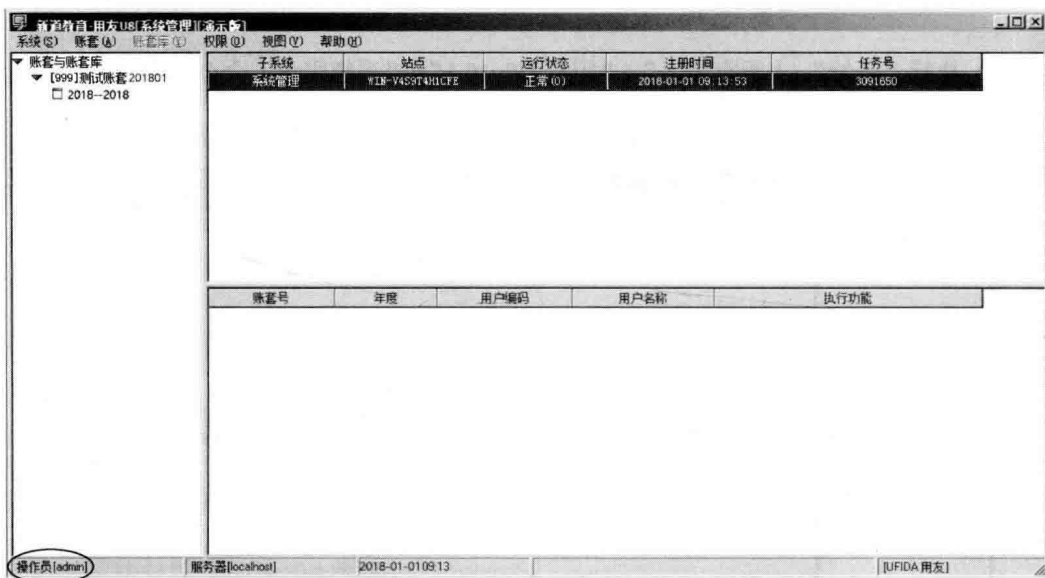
新道教育-用友U8[系统管理][演示版]

系统(S) 账套(A) 账套库(Y) 权限(O) 视图(V) 帮助(H)

账套与账套库
[999]测试账套201801
2018--2018

| 子系统 | 站点 | 运行状态 | 注册时间 | 任务号 |
|---|---|---|---|---|
| 系统管理 | WIN-V4S9T4H1CFE | 正常(0) | 2018-01-01 09:13:53 | 3091650 |

| 账套号 | 年度 | 用户编码 | 用户名称 | 执行功能 |
|---|---|---|---|---|

操作员[admin] 服务器[localhost] 2018-01-01 09:13 [UFIDA 用友]